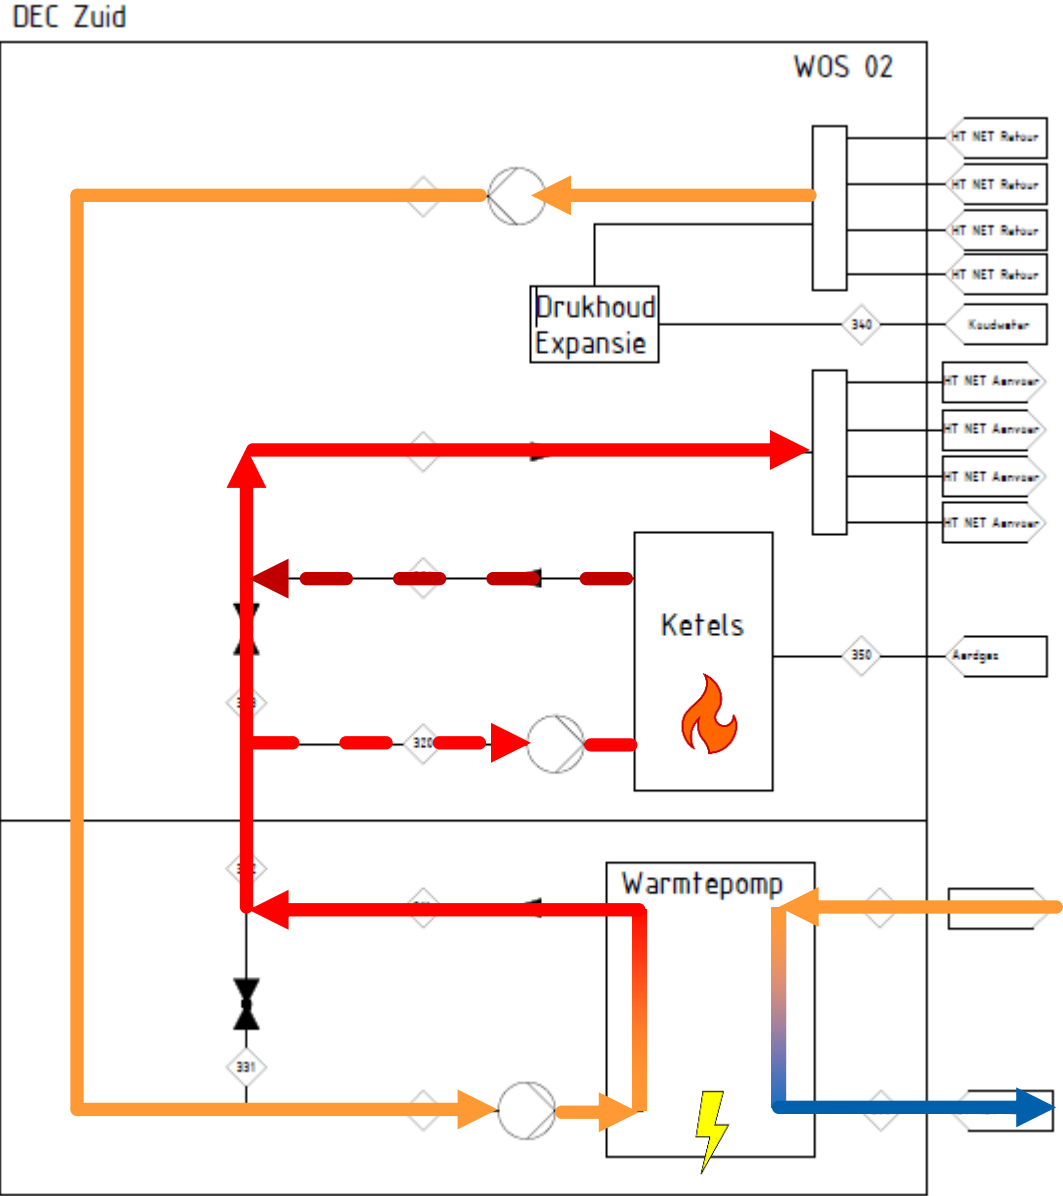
DEC Zuid

WOS 02

HT NET Retour
HT NET Retour
HT NET Retour
HT NET Retour

Drukhoud
Expansie

340

Koudwater

HT NET Aanvoer
HT NET Aanvoer
HT NET Aanvoer
HT NET Aanvoer

Ketels

350

Aardgas

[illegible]

320

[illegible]

Warmtepomp

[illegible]

331